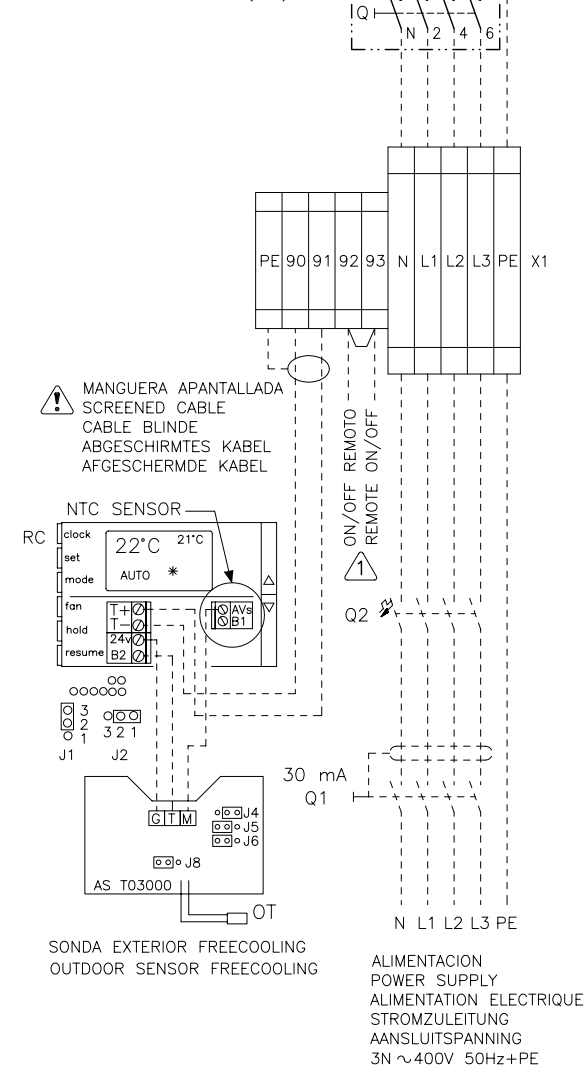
Q
N 2 4 6

PE 90 91 92 93 N L1 L2 L3 PE X1

MANGUERA APANTALLADA
SCREENED CABLE
CABLE BLINDE
ABGESCHIRMTES KABEL
AFGESCHERMDE KABEL

ON/OFF REMOTO
REMOTE ON/OFF

1

NTC SENSOR
RC
clock
set
mode
22°C 21°C
AUTO
fan
hold
resume
T+
T−
24v
B2
AVs
B1

Q2

3
2
1
J1
3 2 1
J2

30 mA
Q1

G T M
J4
J5
J6
J8
AS T03000
OT

SONDA EXTERIOR FREECOOLING
OUTDOOR SENSOR FREECOOLING

N L1 L2 L3 PE

ALIMENTACION
POWER SUPPLY
ALIMENTATION ELECTRIQUE
STROMZULEITUNG
AANSLUITSPANNING
3N $\sim$400V 50Hz+PE